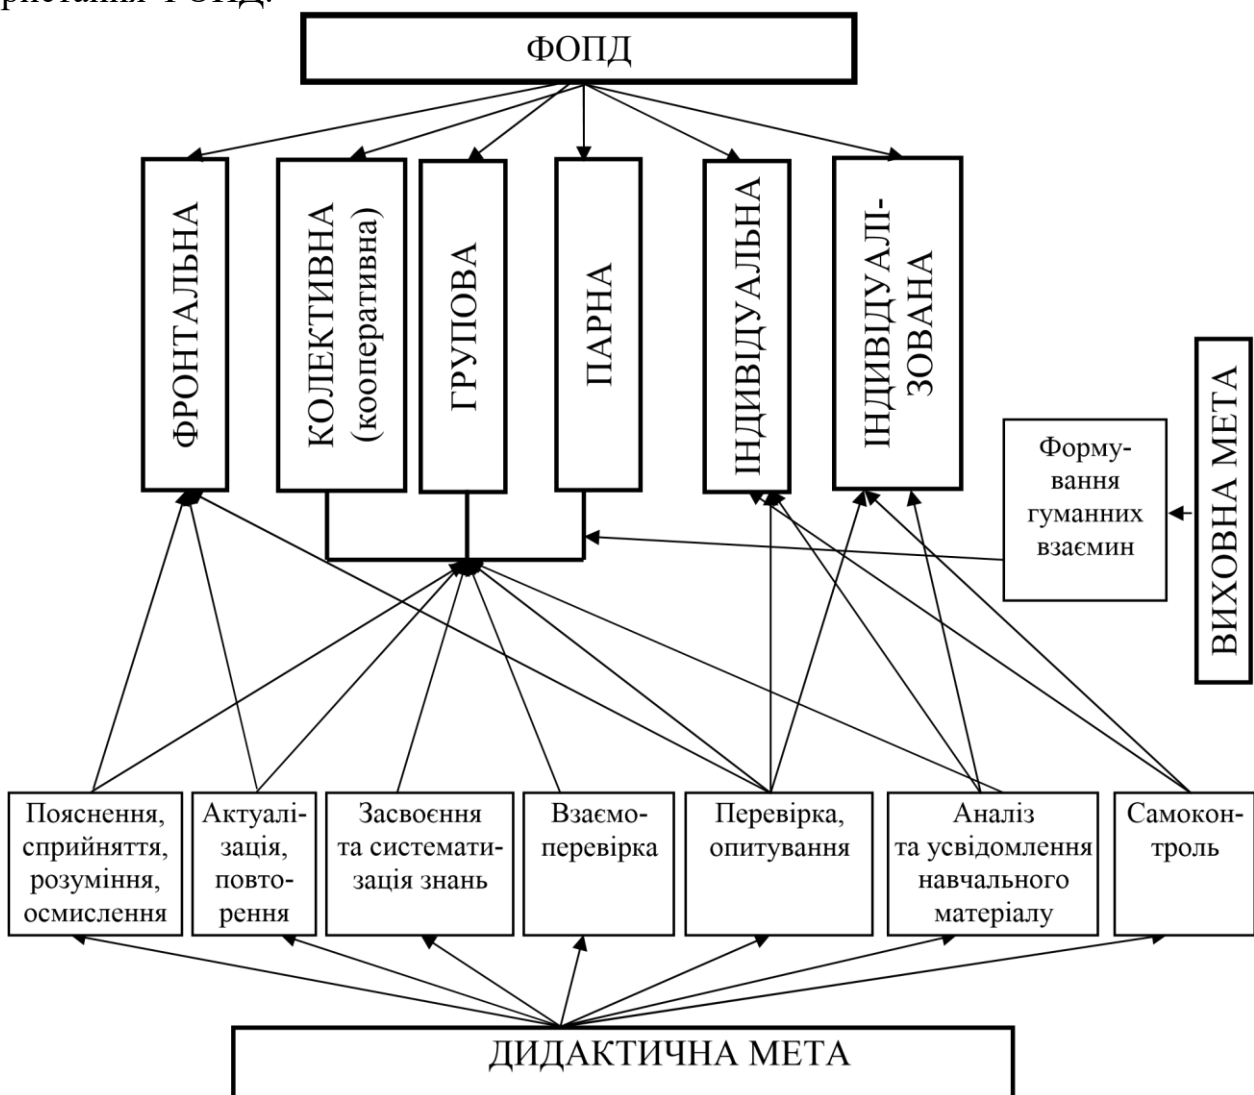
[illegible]ристання ФОПД.

ФОПД

ФРОНТАЛЬНА

КОЛЕКТИВНА (кооперативна)

ГРУПОВА

ПАРНА

ІНДИВІДУАЛЬНА

ІНДИВІДУАЛІЗОВАНА

ВИХОВНА МЕТА

Формування гуманних взаємин

Пояснення, сприйняття, розуміння, осмислення

Актуалізація, повторення

Засвоєння та систематизація знань

Взаємоперевірка

Перевірка, опитування

Аналіз та усвідомлення навчального матеріалу

Самоконтроль

ДИДАКТИЧНА МЕТА